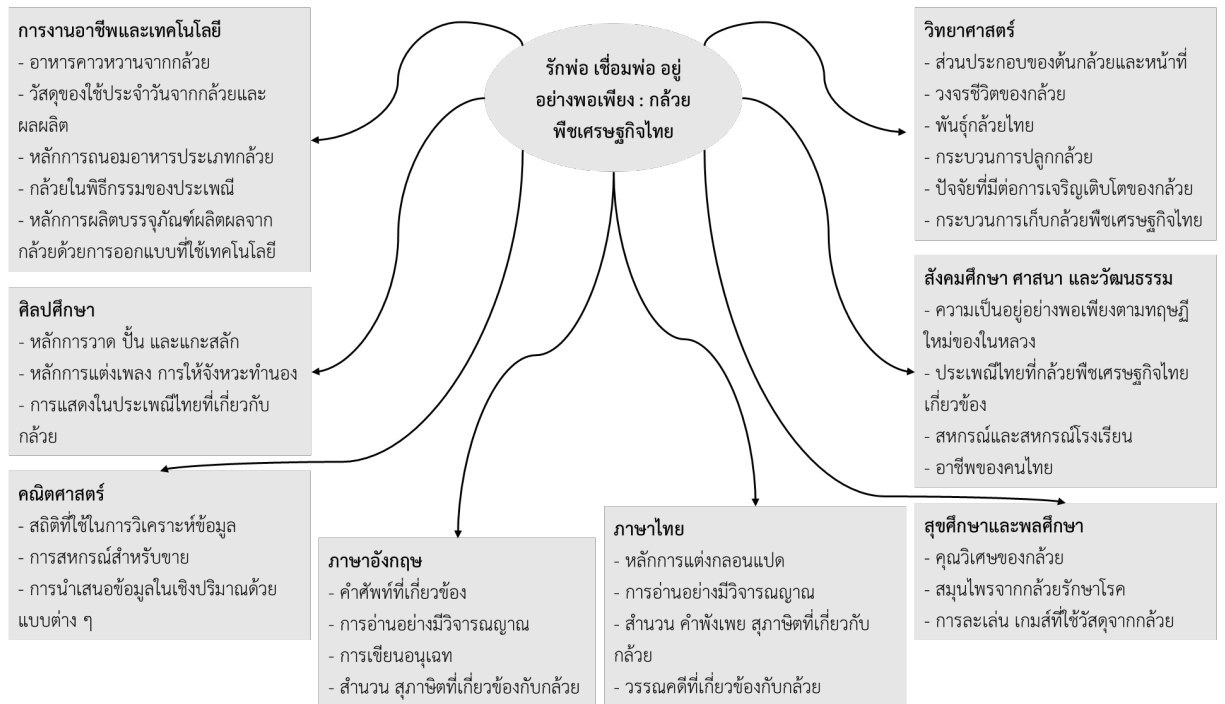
รักพ่อ เชื่อมพ่อ อยู่อย่างพอเพียง : กล้วยพืชเศรษฐกิจไทย

การงานอาชีพและเทคโนโลยี
- อาหารคาวหวานจากกล้วย
- วัสดุของใช้ประจำวันจากกล้วยและผลผลิต
- หลักการถนอมอาหารประเภทกล้วย
- กล้วยในพิธีกรรมของประเพณี
- หลักการผลิตบรรจุภัณฑ์ผลิตผลจากกล้วยด้วยการออกแบบที่ใช้เทคโนโลยี

ศิลปศึกษา
- หลักการวาด ปั้น และแกะสลัก
- หลักการแต่งเพลง การให้จังหวะทำนอง
- การแสดงในประเพณีไทยที่เกี่ยวกับกล้วย

คณิตศาสตร์
- สถิติที่ใช้ในการวิเคราะห์ข้อมูล
- การสหกรณ์สำหรับขาย
- การนำเสนอข้อมูลในเชิงปริมาณด้วยแบบต่าง ๆ

ภาษาอังกฤษ
- คำศัพท์ที่เกี่ยวข้อง
- การอ่านอย่างมีวิจารณญาณ
- การเขียนอนุเฉท
- สำนวน สุภาษิตที่เกี่ยวข้องกับกล้วย

ภาษาไทย
- หลักการแต่งกลอนแปด
- การอ่านอย่างมีวิจารณญาณ
- สำนวน คำพังเพย สุภาษิตที่เกี่ยวกับกล้วย
- วรรณคดีที่เกี่ยวข้องกับกล้วย

วิทยาศาสตร์
- ส่วนประกอบของต้นกล้วยและหน้าที่
- วงจรชีวิตของกล้วย
- พันธุ์กล้วยไทย
- กระบวนการปลูกกล้วย
- ปัจจัยที่มีต่อการเจริญเติบโตของกล้วย
- กระบวนการเก็บกล้วยพืชเศรษฐกิจไทย

สังคมศึกษา ศาสนา และวัฒนธรรม
- ความเป็นอยู่อย่างพอเพียงตามทฤษฎีใหม่ของในหลวง
- ประเพณีไทยที่กล้วยพืชเศรษฐกิจไทยเกี่ยวข้อง
- สหกรณ์และสหกรณ์โรงเรียน
- อาชีพของคนไทย

สุขศึกษาและพลศึกษา
- คุณวิเศษของกล้วย
- สมุนไพรจากกล้วยรักษาโรค
- การละเล่น เกมส์ที่ใช้วัสดุจากกล้วย